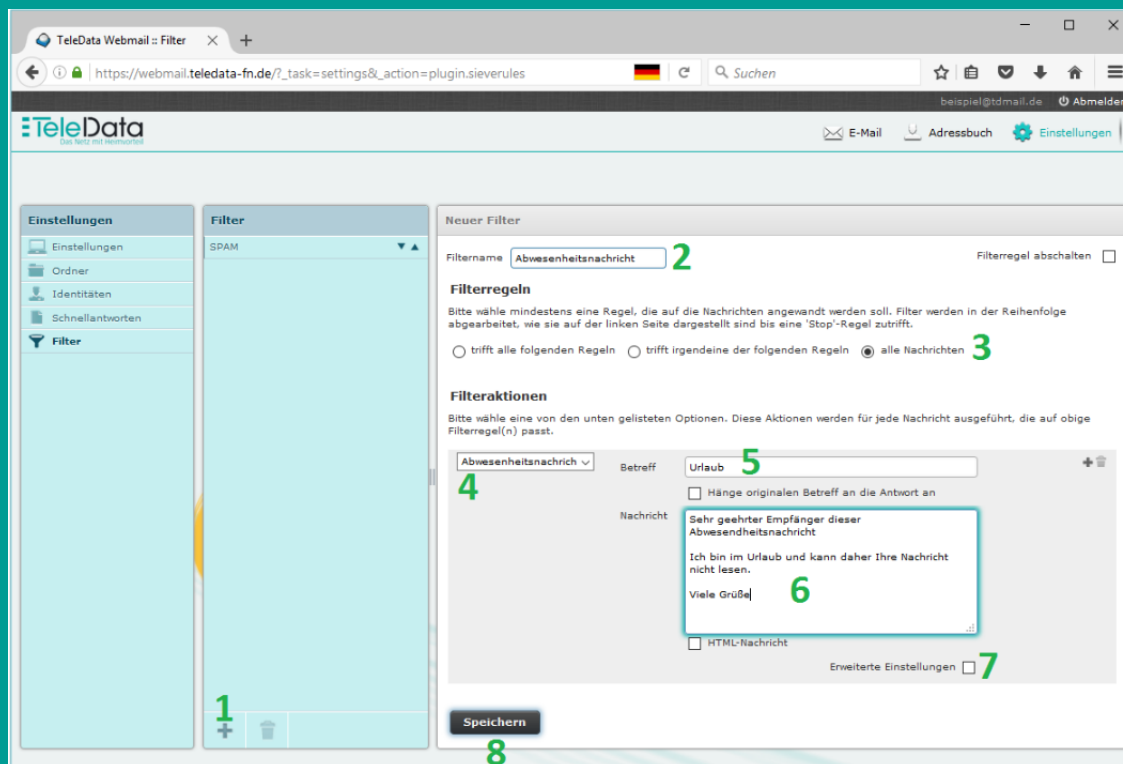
TeleData Webmail :: Filter ×

https://webmail.teledata-fn.de/?_task=settings&_action=plugin.sieverules

Suchen

beispiel@tdmail.de Abmelden

TeleData
Das Netz mit Heimvorteil

E-Mail Adressbuch Einstellungen

Einstellungen
Einstellungen
Ordner
Identitäten
Schnellantworten
Filter

Filter
SPAM

1

Neuer Filter

Filtername Abwesenheitsnachricht 2

Filterregel abschalten

Filterregeln

Bitte wähle mindestens eine Regel, die auf die Nachrichten angewandt werden soll. Filter werden in der Reihenfolge abgearbeitet, wie sie auf der linken Seite dargestellt sind bis eine 'Stop'-Regel zutrifft.

trifft alle folgenden Regeln trifft irgendeine der folgenden Regeln alle Nachrichten 3

Filteraktionen

Bitte wähle eine von den unten gelisteten Optionen. Diese Aktionen werden für jede Nachricht ausgeführt, die auf obige Filterregel(n) passt.

Abwesenheitsnachrich 4

Betreff Urlaub 5

Hänge originalen Betreff an die Antwort an

Nachricht
Sehr geehrter Empfänger dieser Abwesendheitsnachricht

Ich bin im Urlaub und kann daher Ihre Nachricht nicht lesen.

Viele Grüße
6

HTML-Nachricht

Erweiterte Einstellungen 7

Speichern
8